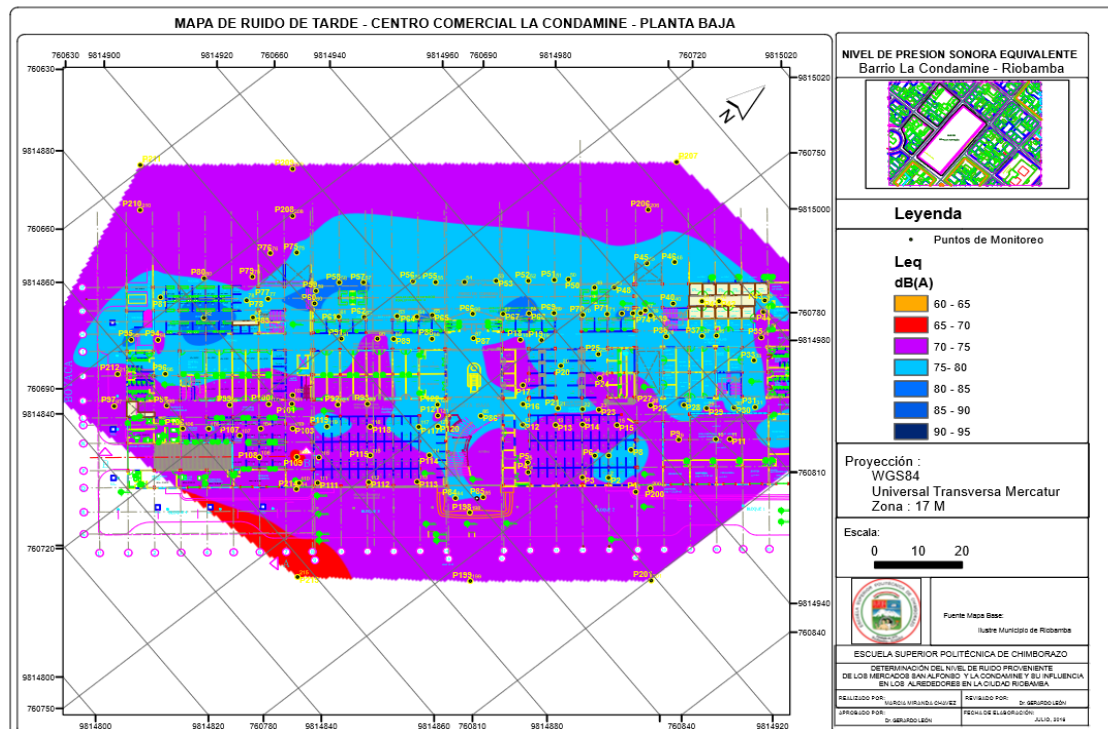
MAPA DE RUIDO DE TARDE - CENTRO COMERCIAL LA CONDAMINE - PLANTA BAJA

760630 9814900 9814920 760660 9814940 9814960 760690 9814980 760720 9815020
760630 9815020
9814880 760750
760660 9815000
9814860 760780
9814980
760690
9814840
760810
760720
9814940
760840
9814800
760750
9814800 9814820 760780 9814840 9814860 760810 9814880 760840 9814920

P211 P209 P207 P210 P208 P206 P76 P75 P80 P79 P77 P78 P56 P57 P56 P55 P52 P51 P50 P45 P46 P48 P64 P63 P66 P65 P62 P67 P59 P60 P71 P72 P35 P37 P36 P55 P94 P89 P87 P25 P33 P212 P20 P24 P97 P99 P104 P101 P100 P122 P121 P16 P21 P23 P27 P22 P28 P29 P30 P31 P107 P119 P120 P118 P113 P117 P12 P13 P14 P15 P9 P11 P106 P103 P115 P114 P19 P10 P8 P111 P112 P113 P4 P200 P84 P85 P138 P199 P201

NIVEL DE PRESION SONORA EQUIVALENTE
Barrio La Condamine - Riobamba

Leyenda
• Puntos de Monitoreo
Leq
dB(A)
60 - 65
65 - 70
70 - 75
75- 80
80 - 85
85 - 90
90 - 95

Proyección :
WGS84
Universal Transversa Mercatur
Zona : 17 M

Escala:
0 10 20

Fuente Mapa Base:
Ilustre Municipio de Riobamba

ESCUELA SUPERIOR POLITÉCNICA DE CHIMBORAZO
DETERMINACIÓN DEL NIVEL DE RUIDO PROVENIENTE DE LOS MERCADOS SAN ALFONSO Y LA CONDAMINE Y SU INFLUENCIA EN LOS ALREDEDORES EN LA CIUDAD RIOBAMBA

REALIZADO POR: MURCIA MIRANDA CHAVEZ
REVISADO POR: Dr. GERARDO LEÓN
APROBADO POR: Dr. GERARDO LEÓN
FECHA DE ELABORACIÓN: JULIO, 2016